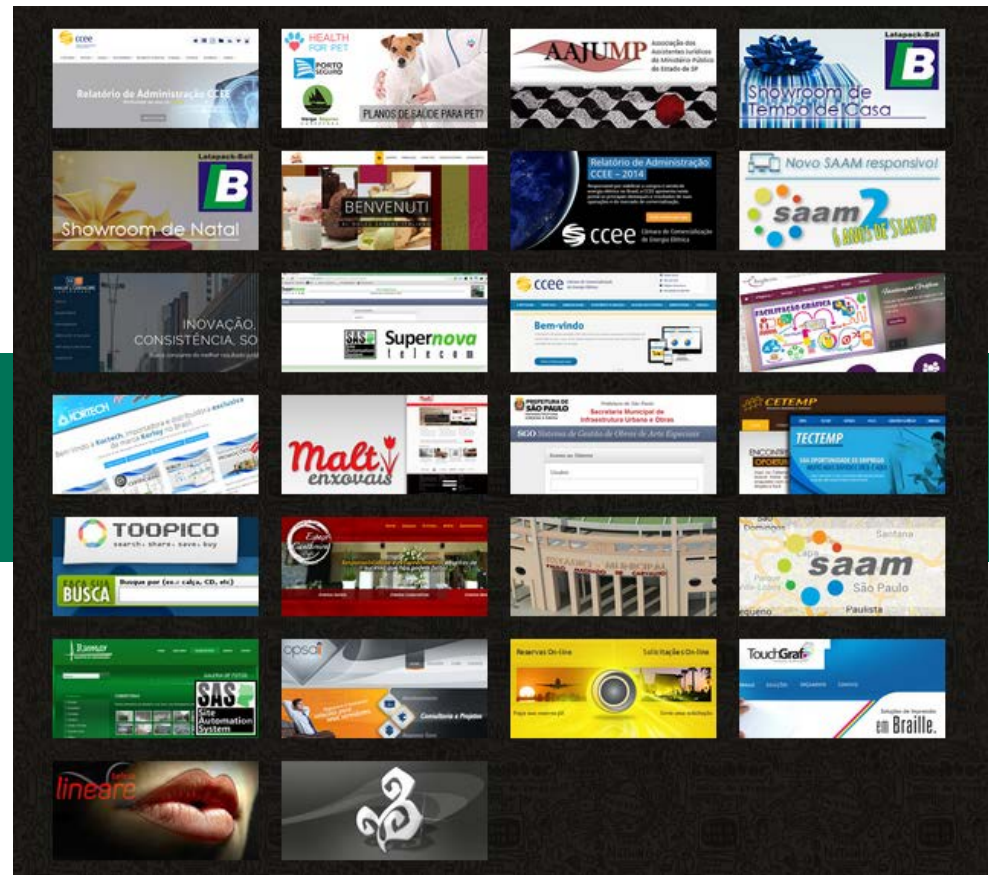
ccee
Relatório de Administração CCEE

HEALTH FOR PET
PORTO SEGURO
PLANOS DE SAÚDE PARA PET?

AAJUMP Associação dos Assistentes Jurídicos do Ministério Público do Estado de SP

Latapack-Ball
B
Showroom de Tempo de Casa

Latapack-Ball
B
Showroom de Natal

BENVENUTI

Relatório de Administração CCEE – 2014
ccee Câmara de Comercialização de Energia Elétrica

Novo SAAM responsivo!
saam 2
6 ANOS DE STARTUP

INOVAÇÃO, CONSISTÊNCIA, SO

SAS
Supernova telecom

ccee
Bem-vindo

KORTECH

Malt enxovais

PREFEITURA DE SÃO PAULO
Secretaria Municipal de Infraestrutura Urbana e Obras
SGO Sistema de Gestão de Obras de Arte Especiais

CETEMP
TECTEMP

TOOPICO
search. share. save. buy
FAÇA SUA BUSCA
Busque por (ex.: calça, CD, etc)

saam
Santana
Lapa
São Paulo
Paulista

SAS
Site Automation System

opsai
Consultoria e Projetos

Reservas On-line
Solicitações On-line

TouchGraf
em Braille.

lineare